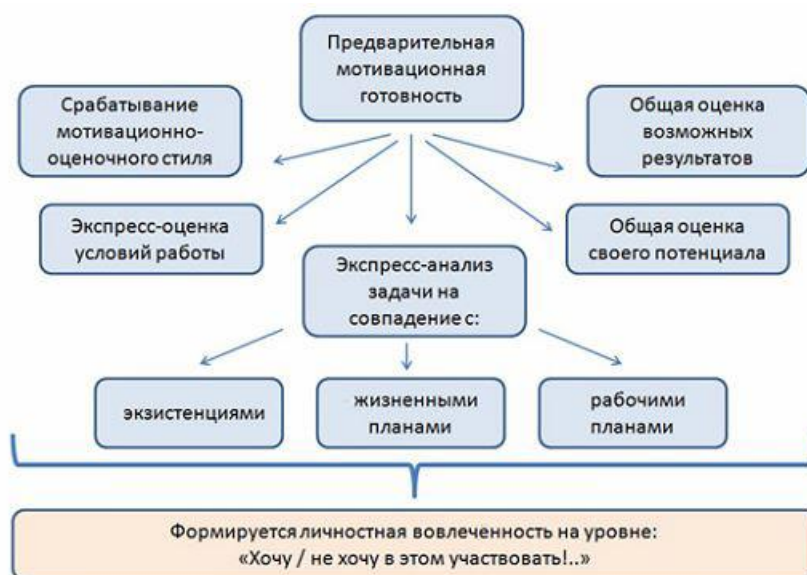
Предварительная мотивационная готовность

Срабатывание мотивационно-оценочного стиля

Общая оценка возможных результатов

Экспресс-оценка условий работы

Общая оценка своего потенциала

Экспресс-анализ задачи на совпадение с:

экзистенциями

жизненными планами

рабочими планами

Формируется личностная вовлеченность на уровне:
«Хочу / не хочу в этом участвовать!..»